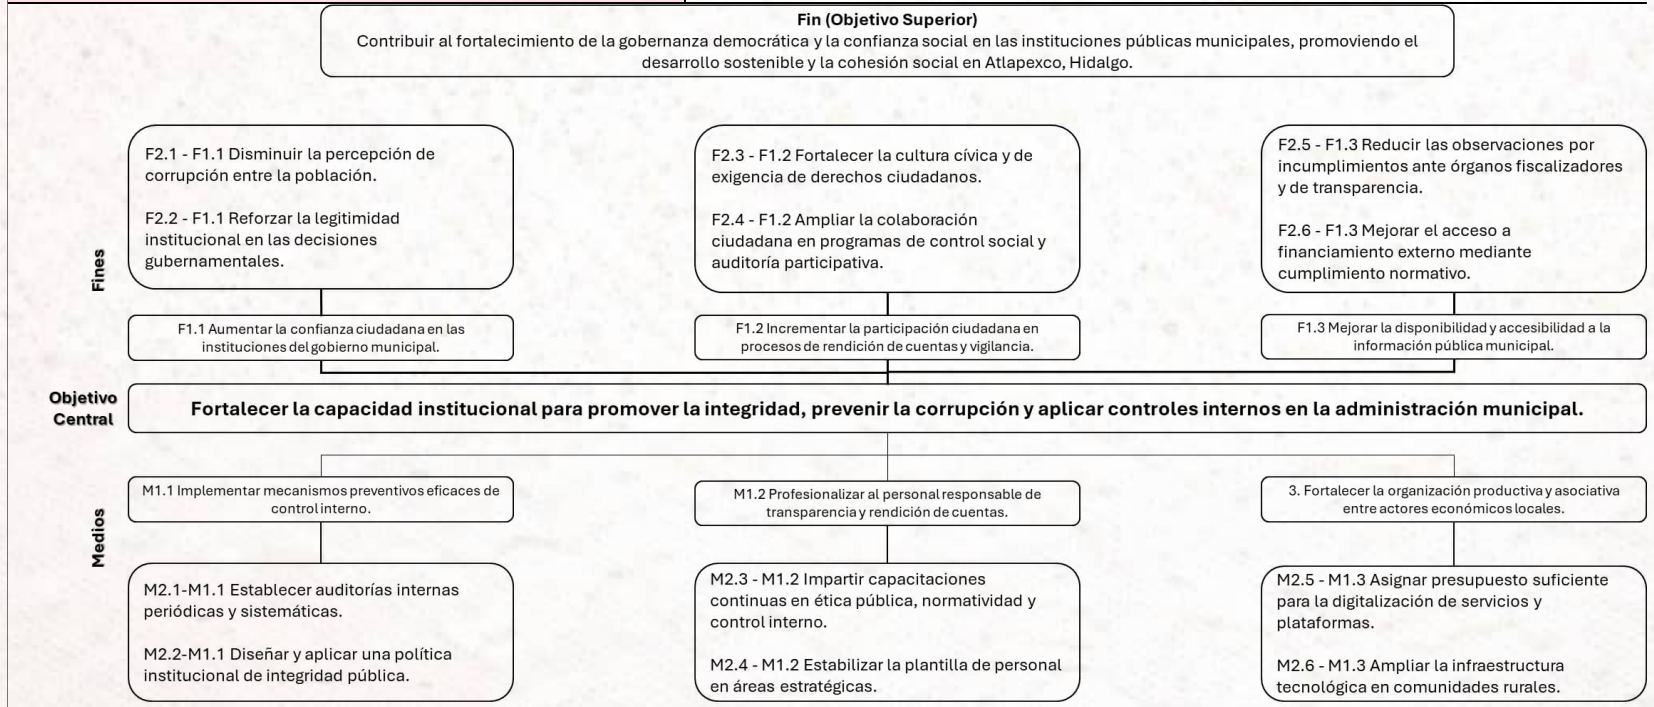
Fin (Objetivo Superior)
Contribuir al fortalecimiento de la gobernanza democrática y la confianza social en las instituciones públicas municipales, promoviendo el desarrollo sostenible y la cohesión social en Atlapexco, Hidalgo.

Fines

F2.1 - F1.1 Disminuir la percepción de corrupción entre la población.

F2.2 - F1.1 Reforzar la legitimidad institucional en las decisiones gubernamentales.

F2.3 - F1.2 Fortalecer la cultura cívica y de exigencia de derechos ciudadanos.

F2.4 - F1.2 Ampliar la colaboración ciudadana en programas de control social y auditoría participativa.

F2.5 - F1.3 Reducir las observaciones por incumplimientos ante órganos fiscalizadores y de transparencia.

F2.6 - F1.3 Mejorar el acceso a financiamiento externo mediante cumplimiento normativo.

F1.1 Aumentar la confianza ciudadana en las instituciones del gobierno municipal.

F1.2 Incrementar la participación ciudadana en procesos de rendición de cuentas y vigilancia.

F1.3 Mejorar la disponibilidad y accesibilidad a la información pública municipal.

Objetivo Central

Fortalecer la capacidad institucional para promover la integridad, prevenir la corrupción y aplicar controles internos en la administración municipal.

Medios

M1.1 Implementar mecanismos preventivos eficaces de control interno.

M1.2 Profesionalizar al personal responsable de transparencia y rendición de cuentas.

3. Fortalecer la organización productiva y asociativa entre actores económicos locales.

M2.1-M1.1 Establecer auditorías internas periódicas y sistemáticas.

M2.2-M1.1 Diseñar y aplicar una política institucional de integridad pública.

M2.3 - M1.2 Impartir capacitaciones continuas en ética pública, normatividad y control interno.

M2.4 - M1.2 Estabilizar la plantilla de personal en áreas estratégicas.

M2.5 - M1.3 Asignar presupuesto suficiente para la digitalización de servicios y plataformas.

M2.6 - M1.3 Ampliar la infraestructura tecnológica en comunidades rurales.